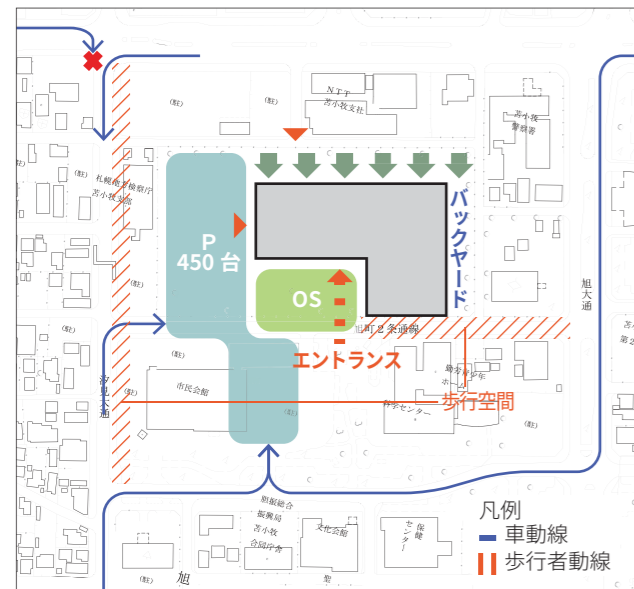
NTT
苫小牧支社
苫小牧警察署
札幌地方検察庁
苫小牧支部
P
450 台
バックヤード
OS
旭町２条通線
エントランス
旭大通
市民会館
歩行空間
青少年センター
勤労青少年ホーム
駒沢大通
胆振総合振興局
苫小牧合同庁舎
文化会館
保健センター
凡例
車動線
歩行者動線
旭